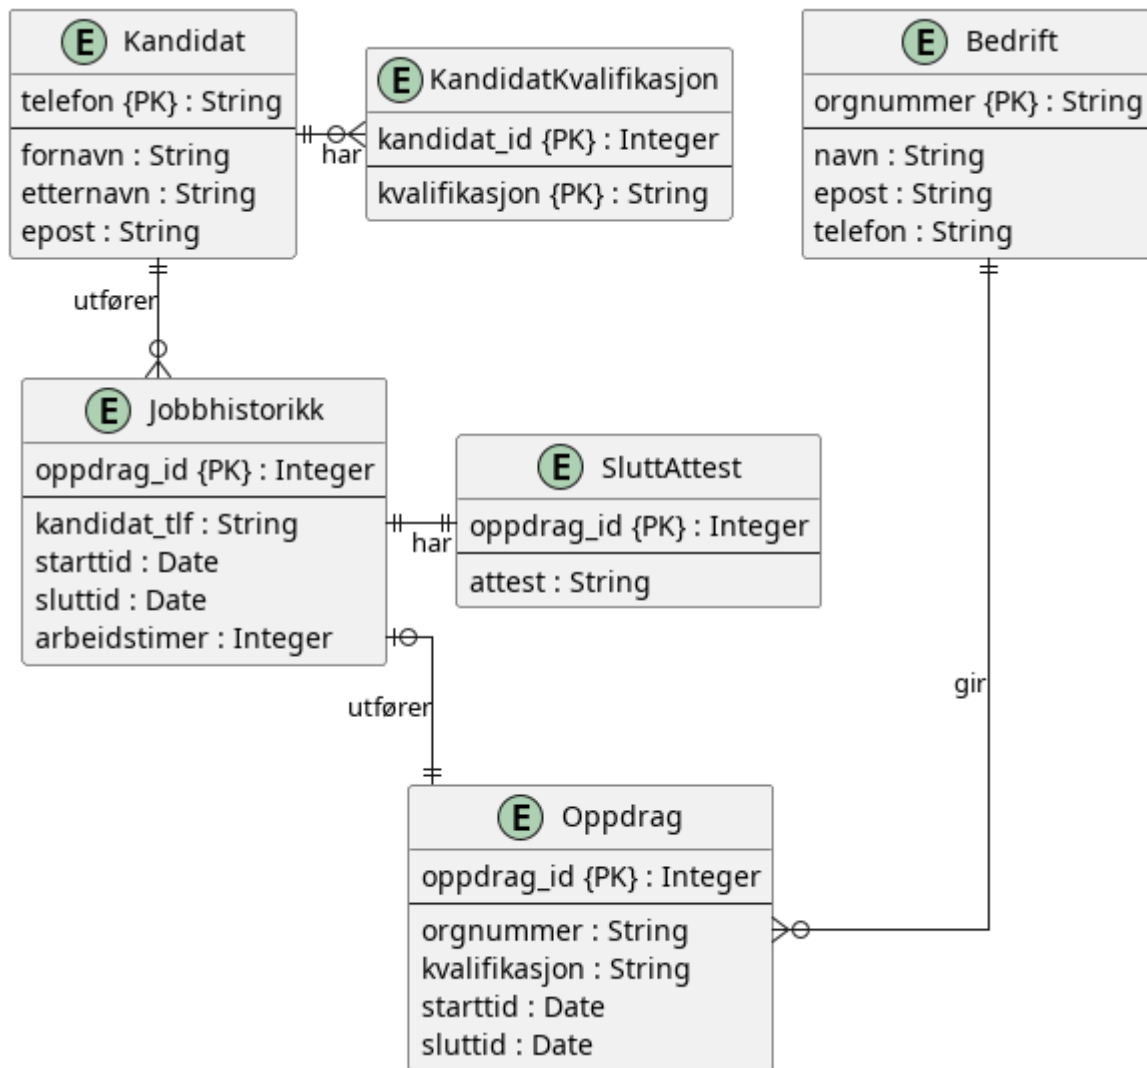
E Kandidat
telefon {PK} : String
fornavn : String
etternavn : String
epost : String

har

E KandidatKvalifikasjon
kandidat_id {PK} : Integer
kvalifikasjon {PK} : String

E Bedrift
orgnummer {PK} : String
navn : String
epost : String
telefon : String

utfører

E Jobbhistorikk
oppdrag_id {PK} : Integer
kandidat_tlf : String
starttid : Date
sluttid : Date
arbeidstimer : Integer

har

E SluttAttest
oppdrag_id {PK} : Integer
attest : String

gir

utfører

E Oppdrag
oppdrag_id {PK} : Integer
orgnummer : String
kvalifikasjon : String
starttid : Date
sluttid : Date